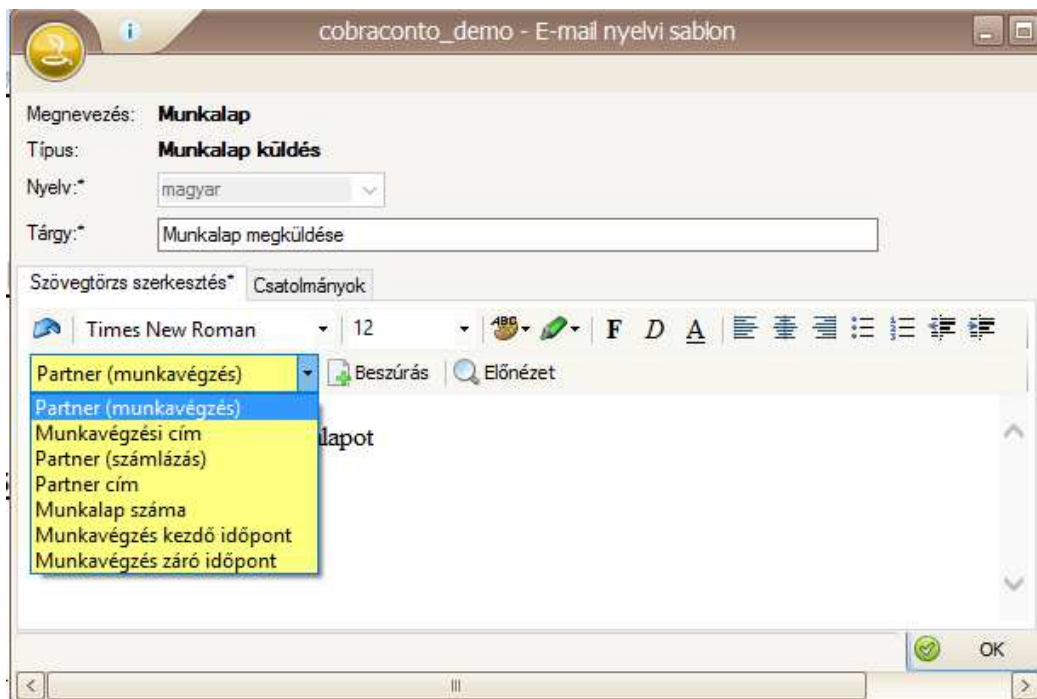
cobraconto_demo - E-mail nyelvi sablon

Megnevezés: Munkalap
Típus: Munkalap küldés
Nyelv:* magyar
Tárgy:* Munkalap megküldése

Szövegtörzs szerkesztés* Csatolmányok

Times New Roman 12 F D A

Partner (munkavégzés) Beszúrás Előnézet

Partner (munkavégzés)
Munkavégzési cím
Partner (számlázás)
Partner cím
Munkalap száma
Munkavégzés kezdő időpont
Munkavégzés záró időpont

lapot

OK